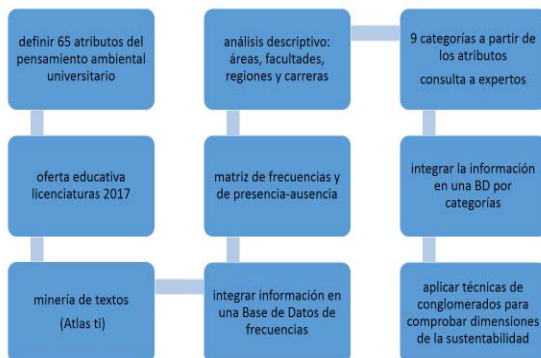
definir 65 atributos del pensamiento ambiental universitario

oferta educativa licenciaturas 2017

minería de textos

(Atlas ti)

integrar información en una Base de Datos de frecuencias

matriz de frecuencias y de presencia-ausencia

análisis descriptivo: áreas, facultades, regiones y carreras

9 categorías a partir de los atributos

consulta a expertos

integrar la información en una BD por categorías

aplicar técnicas de conglomerados para comprobar dimensiones de la sustentabilidad